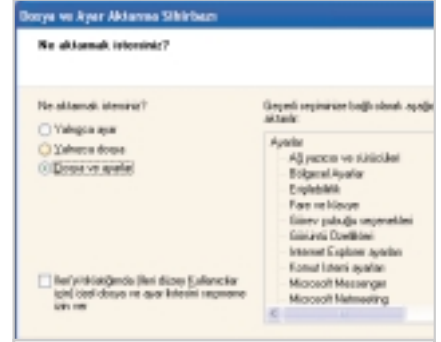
Dosya ve Ayar Aktarma Sihirbazı

Ne aktarmak istersiniz?

Ne aktarmak istersiniz?

Yalnızca ayar

Yalnızca dosya

Dosya ve ayarlar

İleri'yi tıkladığında ileri düzey Kullanıcılar için özel dosya ve ayar listesini seçmeme izin ver

Seçenli seçiminize bağlı olarak aşağıdakiler aktarılır:

Ayarlar

Ağ yazıcısı ve sürücüleri

Bölgesel Ayarlar

Erişilebilirlik

Fare ve Klavye

Görev çubuğu seçenekleri

Görüntü Özellikleri

Internet Explorer ayarları

Komut listesi ayarları

Microsoft Messenger

Microsoft Netmeeting